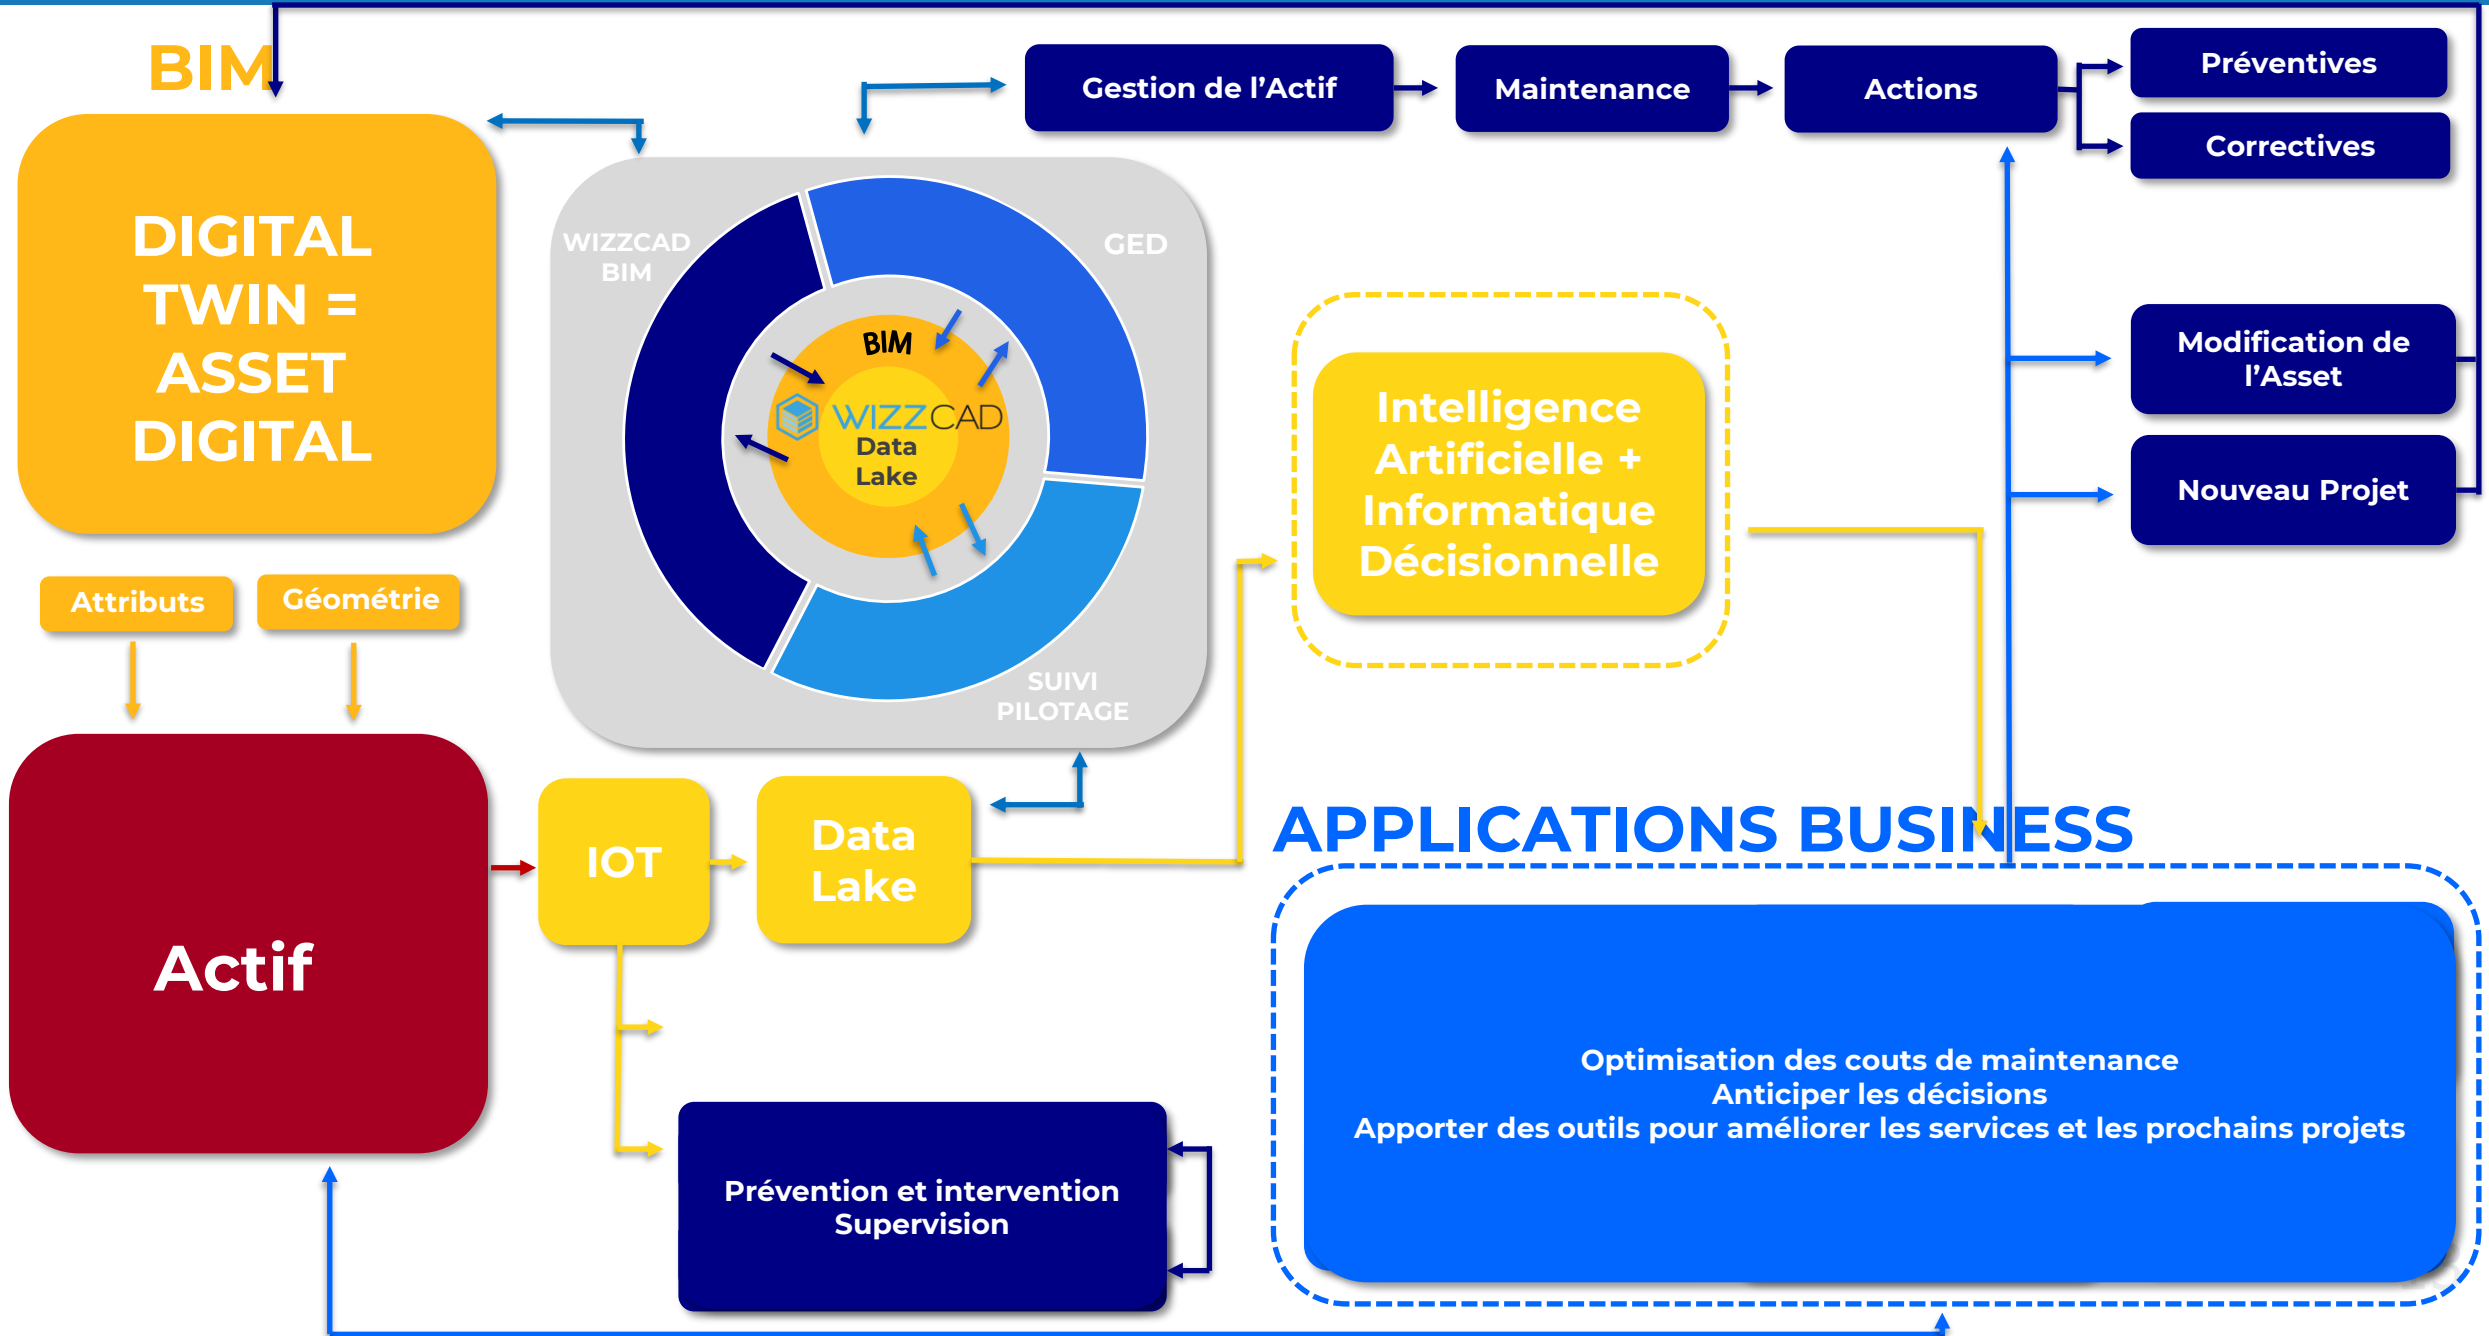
BIM

DIGITAL TWIN = ASSET DIGITAL

Attributs

Géométrie

Actif

WIZZCAD BIM

GED

BIM

WIZZCAD

Data Lake

SUIVI PILOTAGE

Gestion de l'Actif

Maintenance

Actions

Préventives

Correctives

Modification de l'Asset

Nouveau Projet

Intelligence Artificielle + Informatique Décisionnelle

IOT

Data Lake

APPLICATIONS BUSINESS

Optimisation des couts de maintenance
Anticiper les décisions
Apporter des outils pour améliorer les services et les prochains projets

Prévention et intervention
Supervision